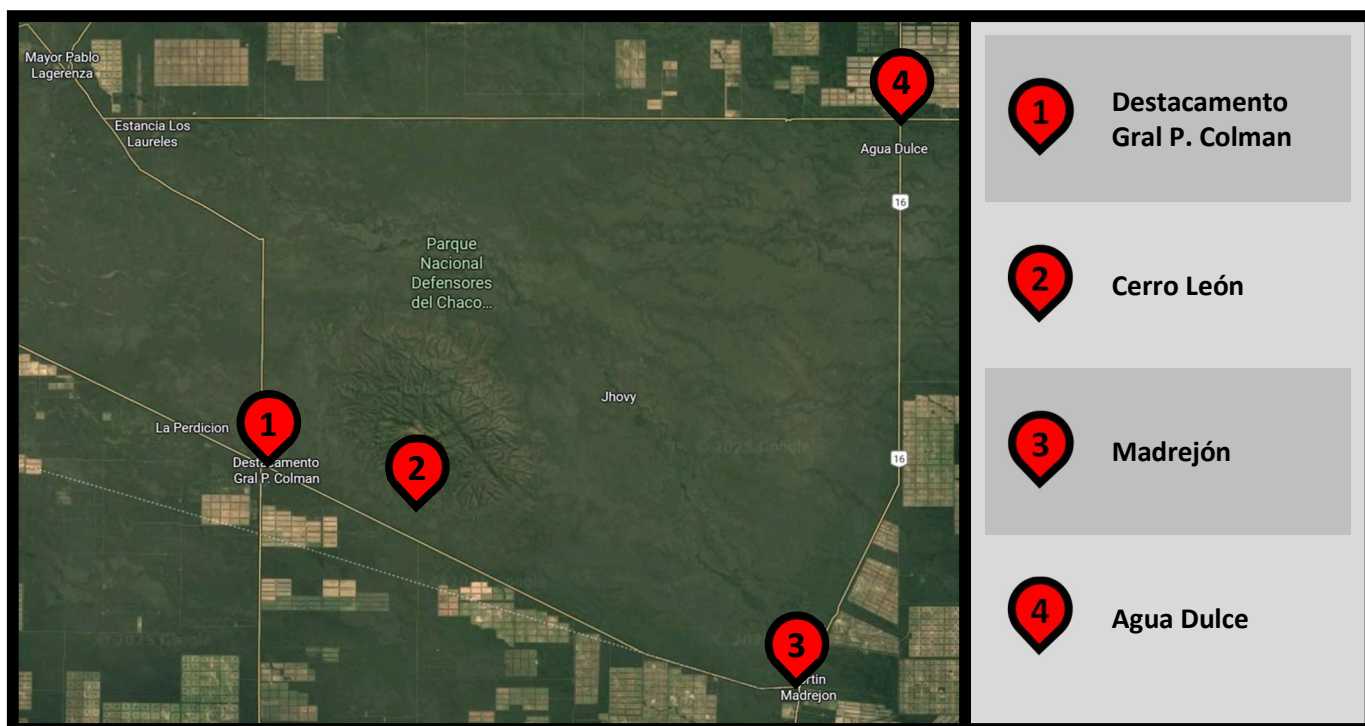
Mayor Pablo Lagerenza

4

Estancia Los Laureles

Agua Dulce

16

Parque Nacional Defensores del Chaco...

Jhovy

La Perdicion

1

Destacamento Gral P. Colman

2

© 2025 Google

16

© 2025 Google

3

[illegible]rtin Madrejon

1 Destacamento Gral P. Colman

2 Cerro León

3 Madrejón

4 Agua Dulce